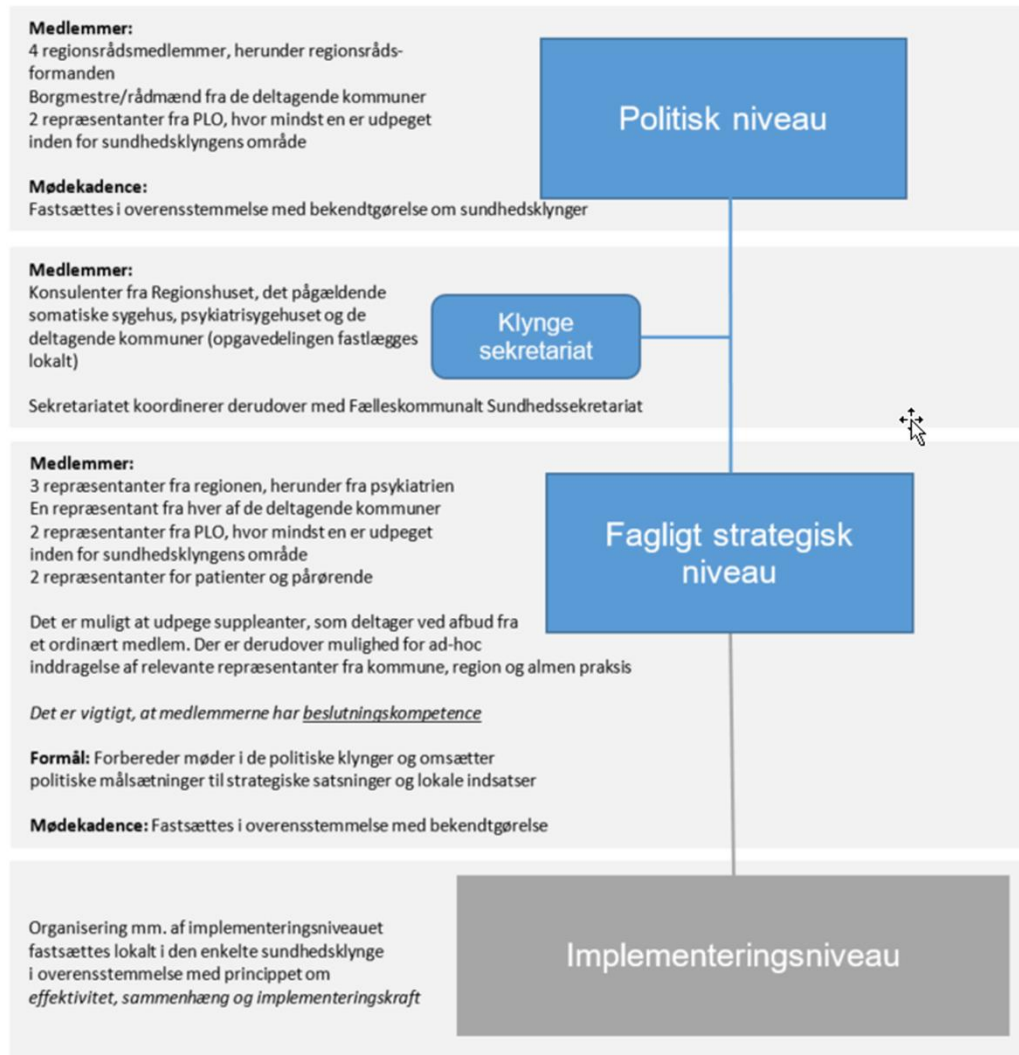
**Medlemmer:**
4 regionsrådsmedlemmer, herunder regionsrådsformanden
Borgmestre/rådmænd fra de deltagende kommuner
2 repræsentanter fra PLO, hvor mindst en er udpeget inden for sundhedsklyngens område

**Mødekadence:**
Fastsættes i overensstemmelse med bekendtgørelse om sundhedsklynger

Politisk niveau

**Medlemmer:**
Konsulenter fra Regionshuset, det pågældende somatiske sygehus, psykiatrisygehuset og de deltagende kommuner (opgavedelingen fastlægges lokalt)

Klynge sekretariat

Sekretariatet koordinerer derudover med Fælleskommunalt Sundhedssekretariat

**Medlemmer:**
3 repræsentanter fra regionen, herunder fra psykiatrien
En repræsentant fra hver af de deltagende kommuner
2 repræsentanter fra PLO, hvor mindst en er udpeget inden for sundhedsklyngens område
2 repræsentanter for patienter og pårørende

Fagligt strategisk niveau

Det er muligt at udpege suppleanter, som deltager ved afbud fra et ordinært medlem. Der er derudover mulighed for ad-hoc inddragelse af relevante repræsentanter fra kommune, region og almen praksis

*Det er vigtigt, at medlemmerne har beslutningskompetence*

**Formål:** Forbereder møder i de politiske klynger og omsætter politiske målsætninger til strategiske satsninger og lokale indsatser

**Mødekadence:** Fastsættes i overensstemmelse med bekendtgørelse

Organisering mm. af implementeringsniveauet fastsættes lokalt i den enkelte sundhedsklynge i overensstemmelse med princippet om *effektivitet, sammenhæng og implementeringskraft*

Implementeringsniveau